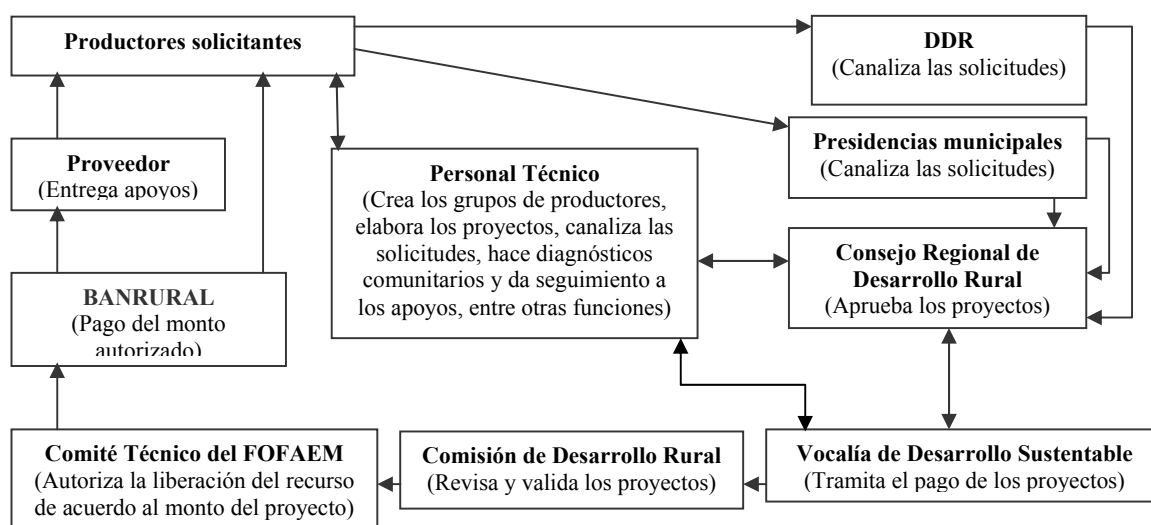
Productores solicitantes

DDR
(Canaliza las solicitudes)

Proveedor
(Entrega apoyos)

Personal Técnico
(Crea los grupos de productores, elabora los proyectos, canaliza las solicitudes, hace diagnósticos comunitarios y da seguimiento a los apoyos, entre otras funciones)

Presidencias municipales
(Canaliza las solicitudes)

Consejo Regional de Desarrollo Rural
(Aprueba los proyectos)

BANRURAL
(Pago del monto autorizado)

Comité Técnico del FOFAEM
(Autoriza la liberación del recurso de acuerdo al monto del proyecto)

Comisión de Desarrollo Rural
(Revisa y valida los proyectos)

Vocalía de Desarrollo Sustentable
(Tramita el pago de los proyectos)